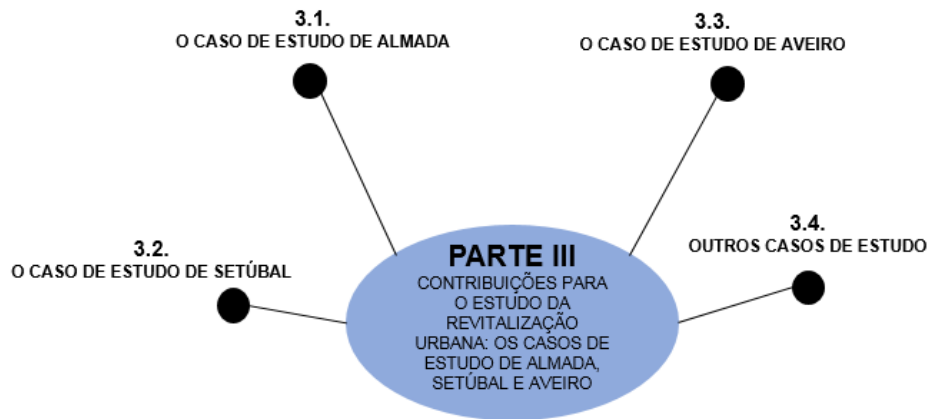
3.1.
O CASO DE ESTUDO DE ALMADA

3.3.
O CASO DE ESTUDO DE AVEIRO

3.2.
O CASO DE ESTUDO DE SETÚBAL

PARTE III
CONTRIBUIÇÕES PARA O ESTUDO DA REVITALIZAÇÃO URBANA: OS CASOS DE ESTUDO DE ALMADA, SETÚBAL E AVEIRO

3.4.
OUTROS CASOS DE ESTUDO